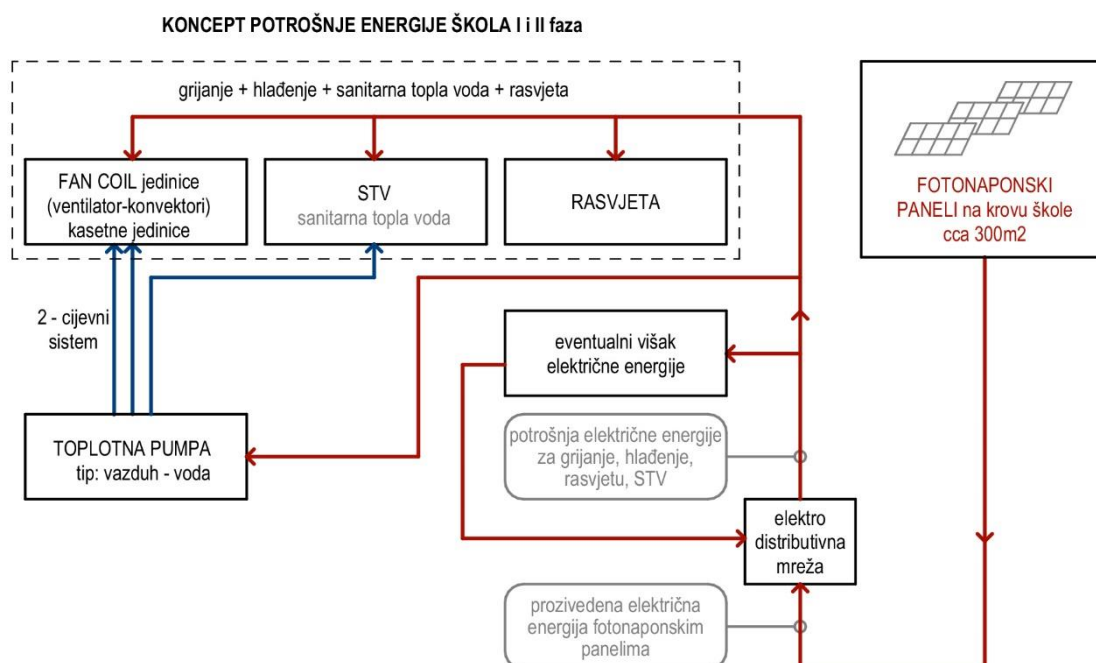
KONCEPT POTROŠNJE ENERGIJE ŠKOLA I i II faza

grijanje + hlađenje + sanitarna topla voda + rasvjeta

FAN COIL jedinice (ventilator-konvektori) kasetne jedinice

STV
sanitarna topla voda

RASVJETA

FOTONAPONSKI PANELI na krovu škole cca 300m2

2 - cijevni sistem

eventualni višak električne energije

TOPLOTNA PUMPA
tip: vazduh - voda

potrošnja električne energije za grijanje, hlađenje, rasvjetu, STV

elektro distributivna mreža

prozivedena električna energija fotonaponskim panelima